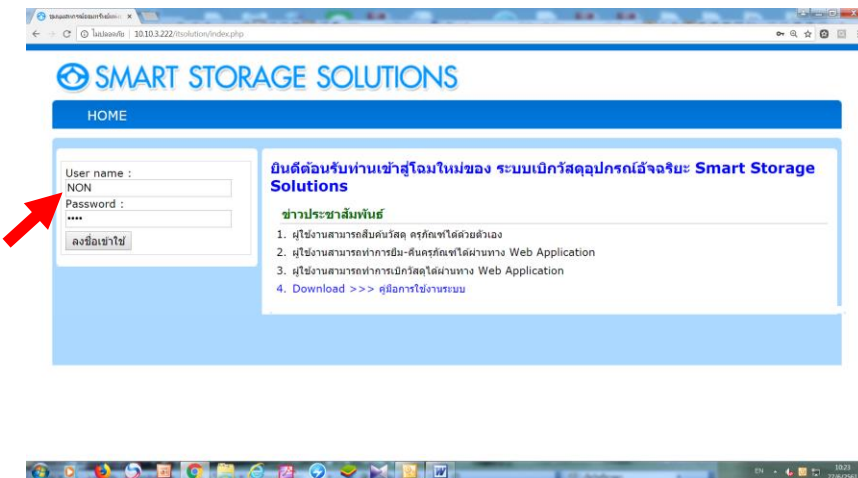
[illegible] ×

ไม่ปลอดภัย | 10.10.3.222/itsolution/index.php

SMART STORAGE SOLUTIONS

HOME

User name :
NON
Password :
•••••
ลงชื่อเข้าใช้

ยินดีต้อนรับท่านเข้าสู่โฉมใหม่ของ ระบบเบิกวัสดุอุปกรณ์อัจฉริยะ Smart Storage Solutions

ข่าวประชาสัมพันธ์

1. ผู้ใช้งานสามารถสืบค้นวัสดุ ครุภัณฑ์ได้ด้วยตัวเอง
2. ผู้ใช้งานสามารถทำการยืม-คืนครุภัณฑ์ได้ผ่านทาง Web Application
3. ผู้ใช้งานสามารถทำการเบิกวัสดุได้ผ่านทาง Web Application
4. Download >>> คู่มือการใช้งานระบบ

EN 10:21